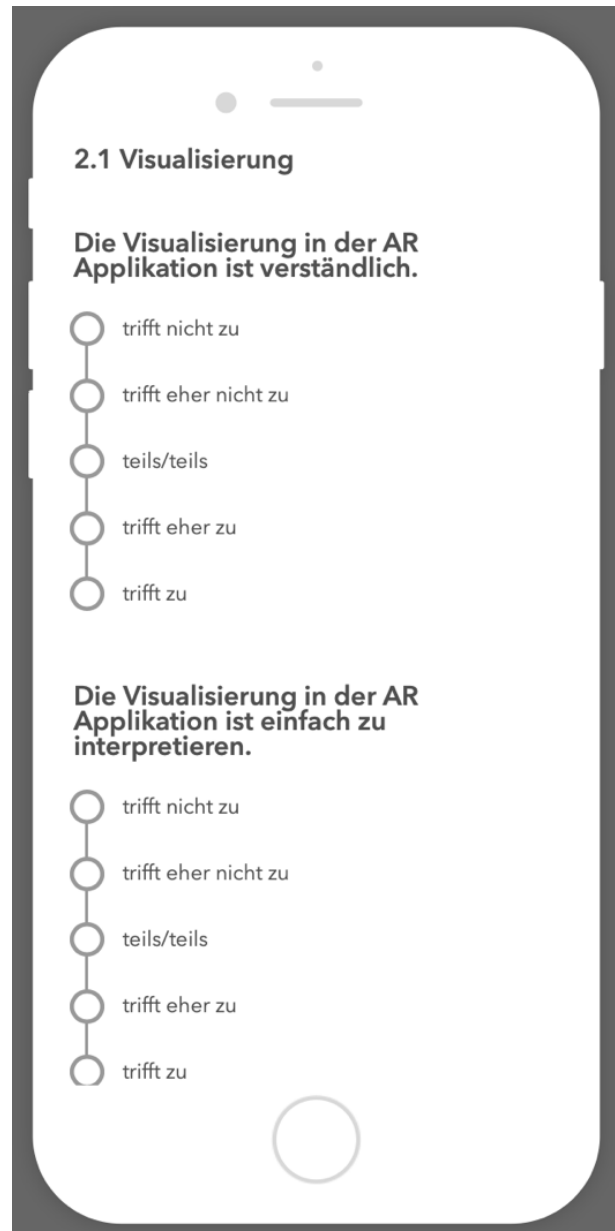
2.1 Visualisierung

Die Visualisierung in der AR Applikation ist verständlich.

trifft nicht zu

trifft eher nicht zu

teils/teils

trifft eher zu

trifft zu

Die Visualisierung in der AR Applikation ist einfach zu interpretieren.

trifft nicht zu

trifft eher nicht zu

teils/teils

trifft eher zu

trifft zu